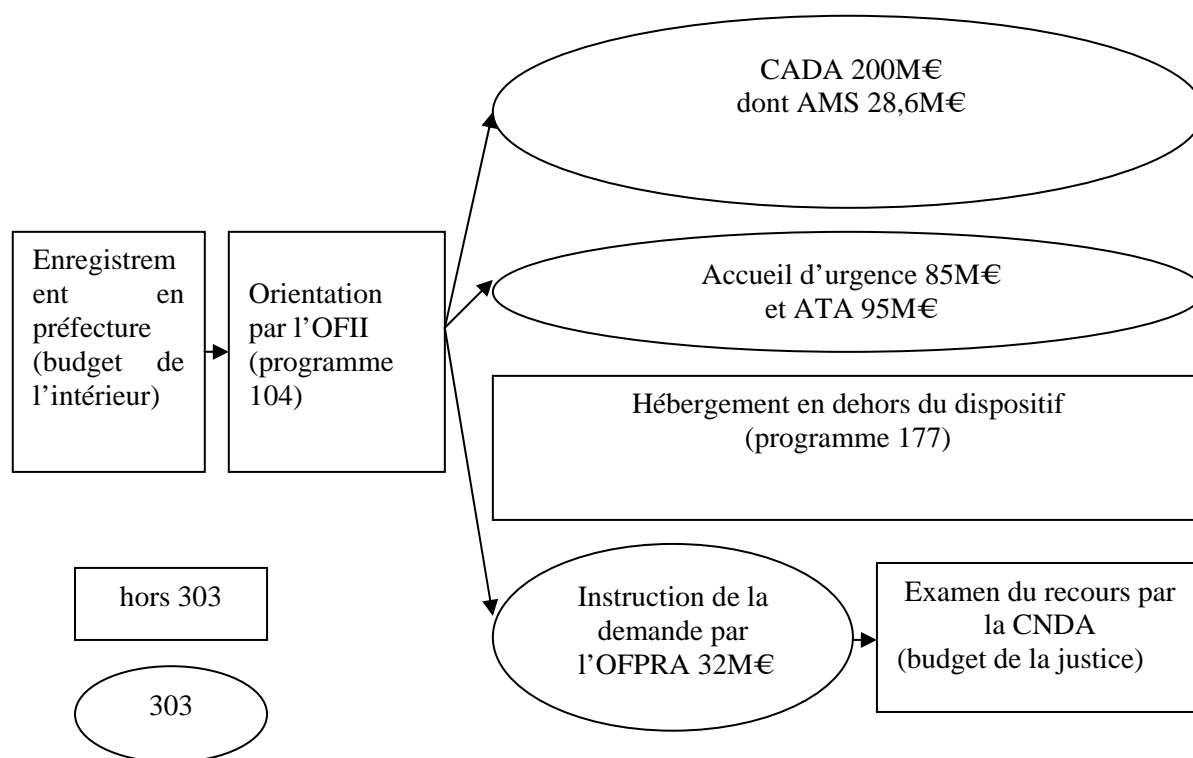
CADA 200M€
dont AMS 28,6M€

Enregistrement en préfecture (budget de l'intérieur)

Orientation par l'OFII (programme 104)

Accueil d'urgence 85M€
et ATA 95M€

Hébergement en dehors du dispositif
(programme 177)

hors 303

303

Instruction de la demande par l'OFPRA 32M€

Examen du recours par la CNDA
(budget de la justice)